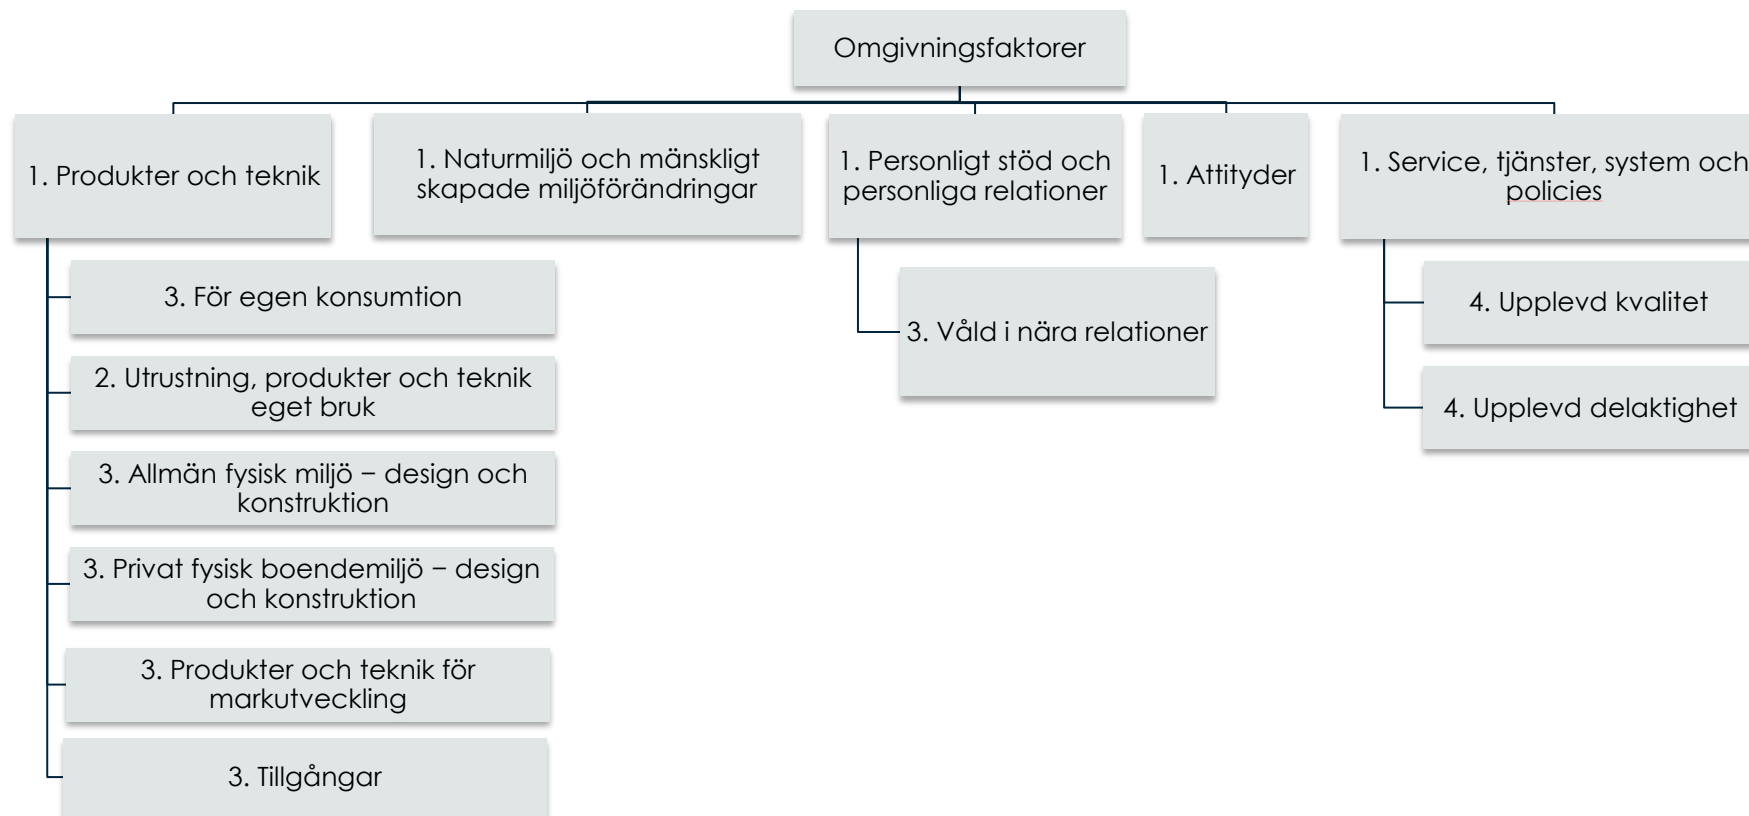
Omgivningsfaktorer

1. Produkter och teknik

3. För egen konsumtion

2. Utrustning, produkter och teknik eget bruk

3. Allmän fysisk miljö – design och konstruktion

3. Privat fysisk boendemiljö – design och konstruktion

3. Produkter och teknik för markutveckling

3. Tillgångar

1. Naturmiljö och mänskligt skapade miljöförändringar

1. Personligt stöd och personliga relationer

3. Våld i nära relationer

1. Attityder

1. Service, tjänster, system och policies

4. Upplevd kvalitet

4. Upplevd delaktighet